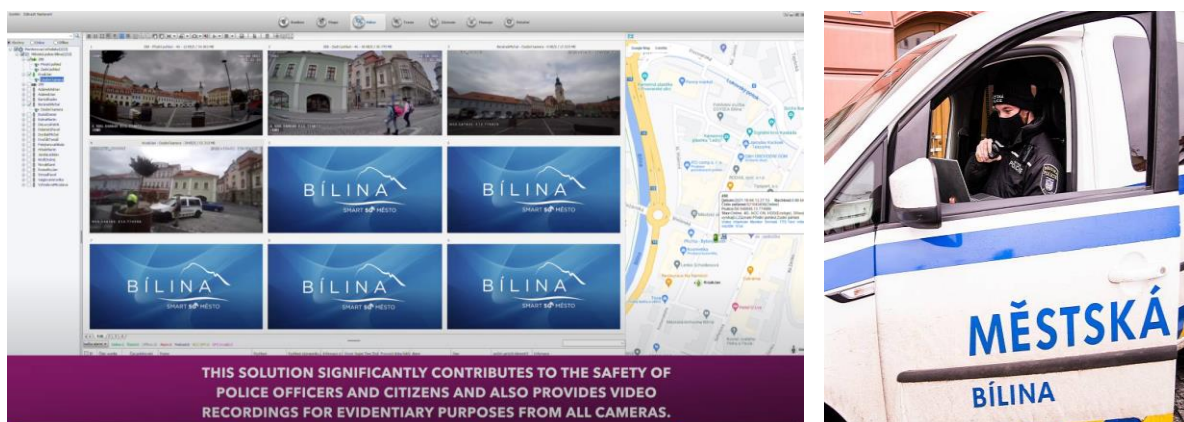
BÍLINA
SMART 5G MĚSTO

BÍLINA
SMART 5G MĚSTO

BÍLINA
SMART 5G MĚSTO

BÍLINA
SMART 5G MĚSTO

BÍLINA
SMART 5G MĚSTO

THIS SOLUTION SIGNIFICANTLY CONTRIBUTES TO THE SAFETY OF POLICE OFFICERS AND CITIZENS AND ALSO PROVIDES VIDEO RECORDINGS FOR EVIDENTIARY PURPOSES FROM ALL CAMERAS.

MĚSTSKÁ
BÍLINA